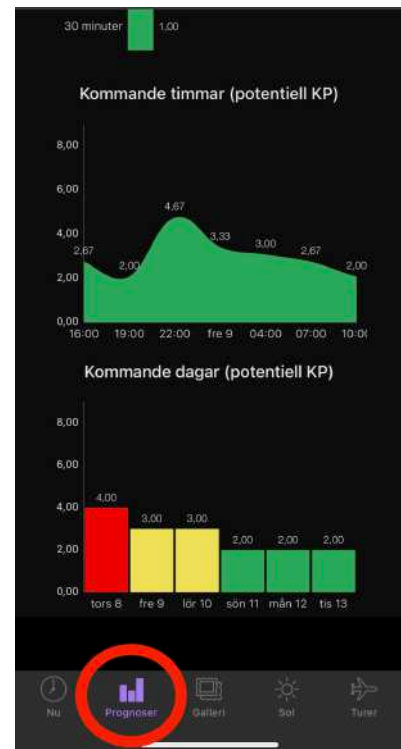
30 minuter 1,00

Kommande timmar (potentiell KP)

8,00
6,00
4,00
2,00
0,00

2,67 2,00 4,67 3,33 3,00 2,67 2,00

16:00 19:00 22:00 fre 9 04:00 07:00 10:0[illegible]

Kommande dagar (potentiell KP)

8,00
6,00
4,00
2,00
0,00

4,00 3,00 3,00 2,00 2,00 2,00

tors 8 fre 9 lör 10 sön 11 mån 12 tis 13

Nu Prognoser Galleri Sol Turer